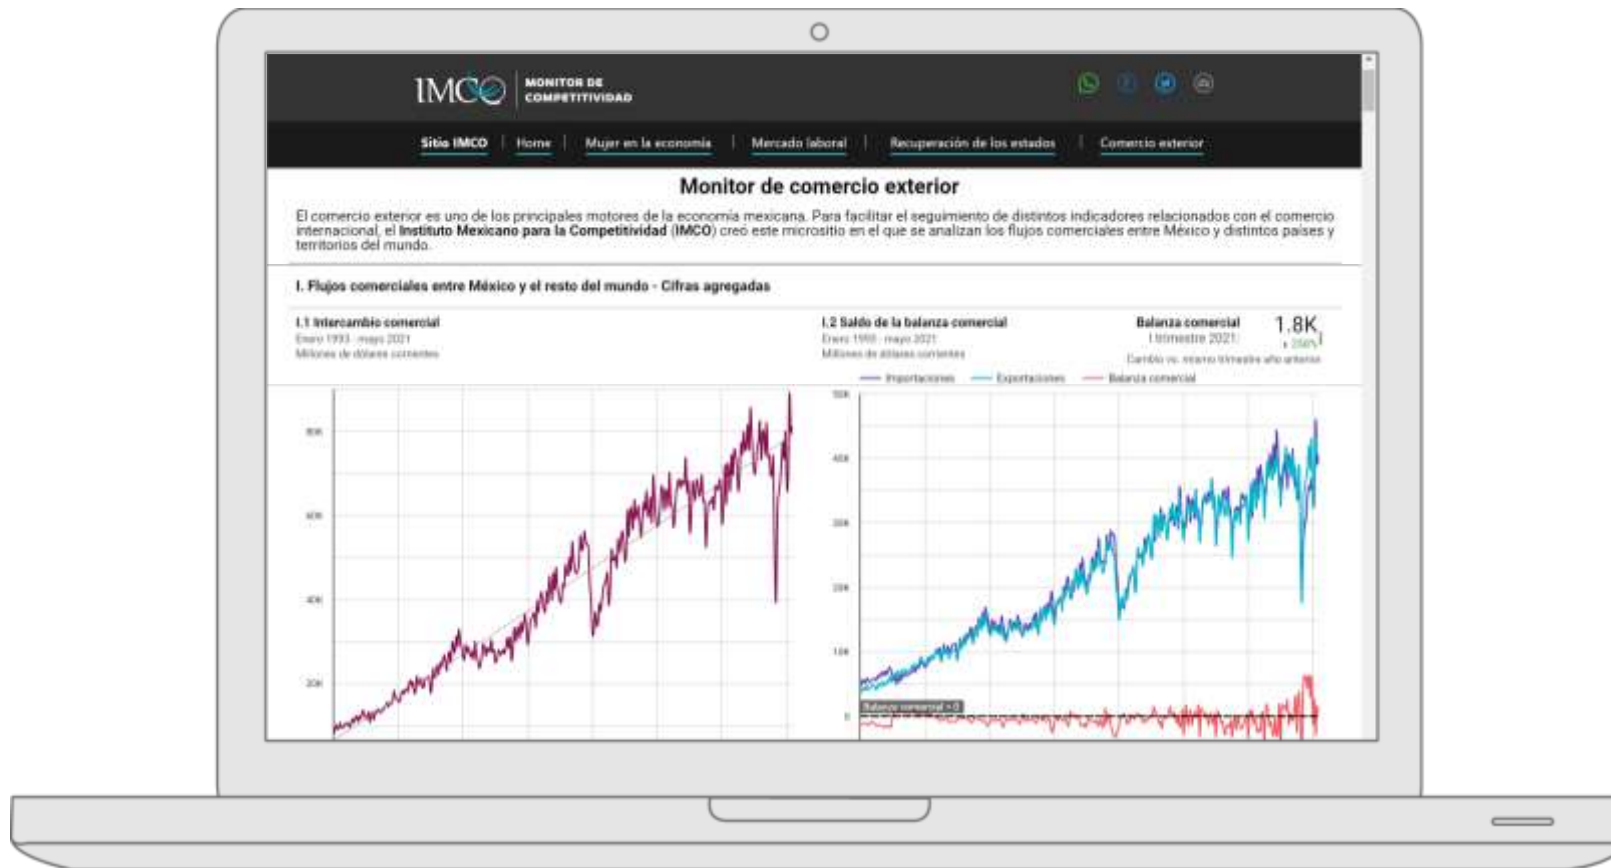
IMCO MONITOR DE COMPETITIVIDAD

Sitio IMCO | Home | Mujer en la economía | Mercado laboral | Recuperación de los estados | Comercio exterior

Monitor de comercio exterior

El comercio exterior es uno de los principales motores de la economía mexicana. Para facilitar el seguimiento de distintos indicadores relacionados con el comercio internacional, el **Instituto Mexicano para la Competitividad (IMCO)** creó este micrositio en el que se analizan los flujos comerciales entre México y distintos países y territorios del mundo.

I. Flujos comerciales entre México y el resto del mundo - Cifras agregadas

I.1 Intercambio comercial
Enero 1993 - mayo 2021
Millones de dólares corrientes

I.2 Saldo de la balanza comercial
Enero 1993 - mayo 2021
Millones de dólares corrientes

Balanza comercial
I trimestre 2021
1.8K
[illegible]
Cambio vs. mismo trimestre año anterior

Importaciones — Exportaciones — Balanza comercial

80K
60K
40K
20K

50K
40K
30K
20K
10K
0
Balanza comercial = 0